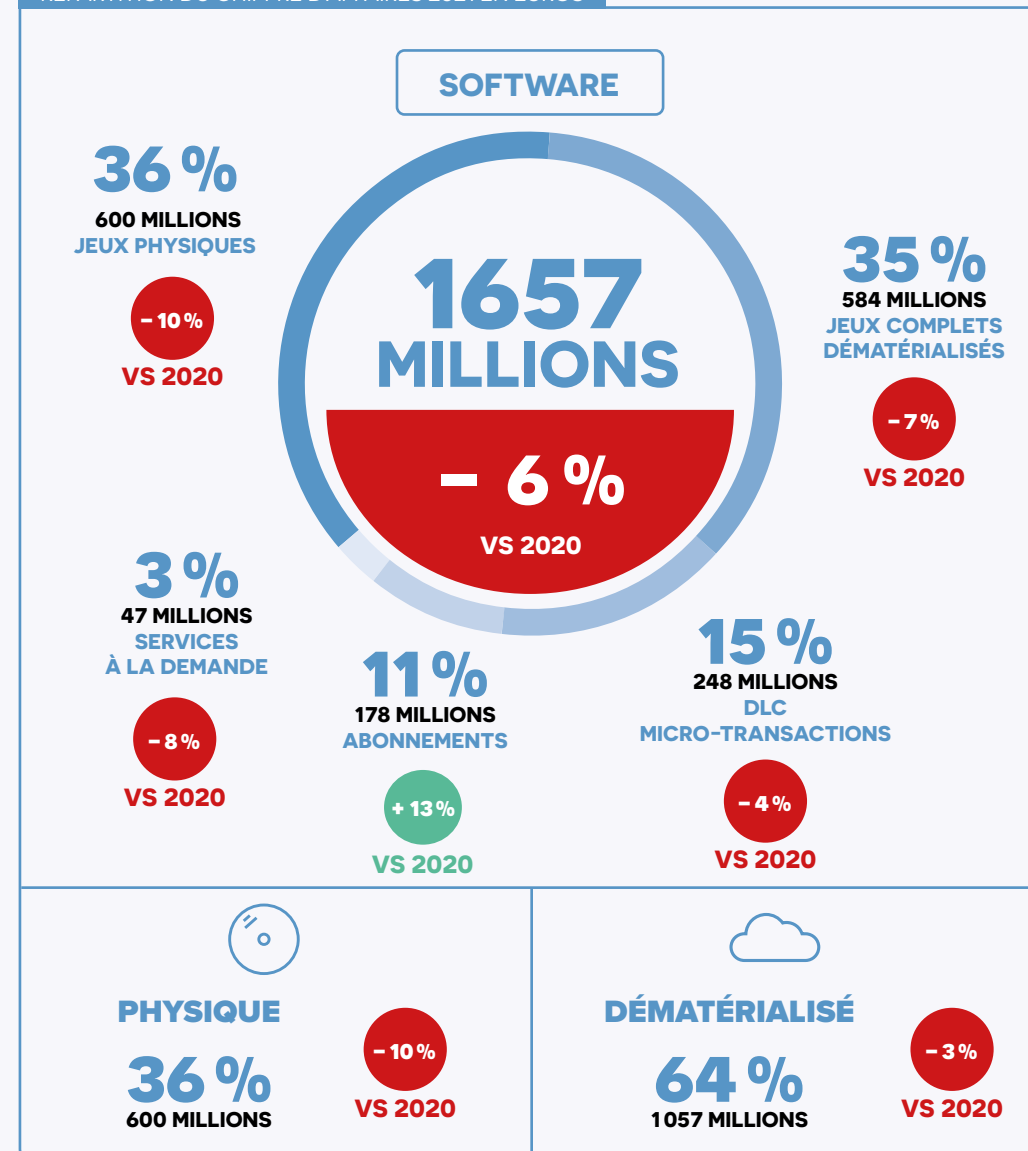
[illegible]

SOFTWARE

1657 MILLIONS

– 6 %

VS 2020

36 %
600 MILLIONS
JEUX PHYSIQUES

– 10 %
VS 2020

35 %
584 MILLIONS
JEUX COMPLETS DÉMATÉRIALISÉS

– 7 %
VS 2020

3 %
47 MILLIONS
SERVICES À LA DEMANDE

– 8 %
VS 2020

11 %
178 MILLIONS
ABONNEMENTS

+ 13 %
VS 2020

15 %
248 MILLIONS
DLC MICRO-TRANSACTIONS

– 4 %
VS 2020

PHYSIQUE
36 %
600 MILLIONS

– 10 %
VS 2020

DÉMATÉRIALISÉ
64 %
1 057 MILLIONS

– 3 %
VS 2020